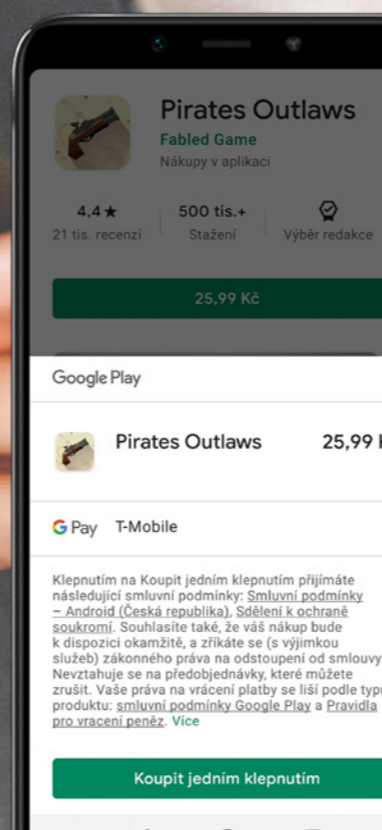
Pirates Outlaws
Fabled Game
Nákupy v aplikaci

4,4★
21 tis. recenzí

500 tis.+
Stažení

Výběr redakce

25,99 Kč

Google Play

Pirates Outlaws
25,99 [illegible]

G Pay T-Mobile

Klepnutím na Koupit jedním klepnutím přijímáte následující smluvní podmínky: Smluvní podmínky – Android (Česká republika), Sdělení k ochraně soukromí. Souhlasíte také, že váš nákup bude k dispozici okamžitě, a zříkáte se (s výjimkou služeb) zákonného práva na odstoupení od smlouvy. Nevztahuje se na předobjednávky, které můžete zrušit. Vaše práva na vrácení platby se liší podle typu produktu: smluvní podmínky Google Play a Pravidla pro vracení peněz. Více

Koupit jedním klepnutím